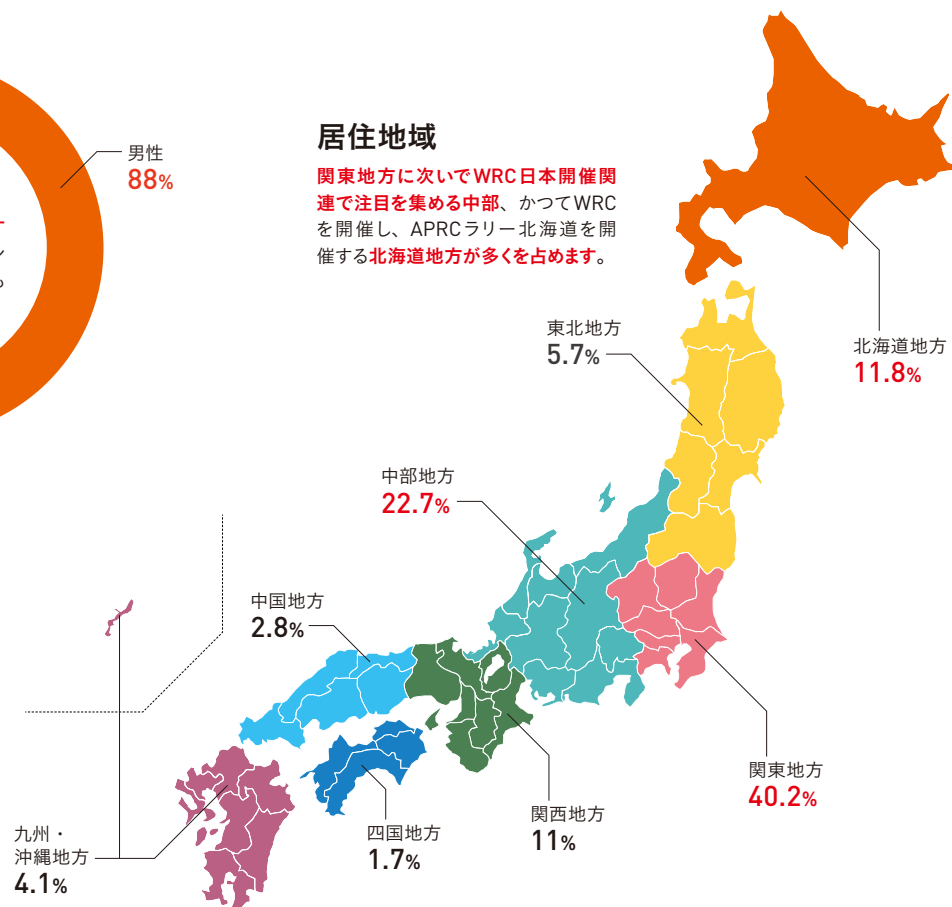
男性
88%

居住地域
関東地方に次いでWRC日本開催関連で注目を集める中部、かつてWRCを開催し、APRCラリー北海道を開催する北海道地方が多くを占めます。

北海道地方
11.8%

東北地方
5.7%

中部地方
22.7%

関東地方
40.2%

中国地方
2.8%

関西地方
11%

四国地方
1.7%

九州・
沖縄地方
4.1%